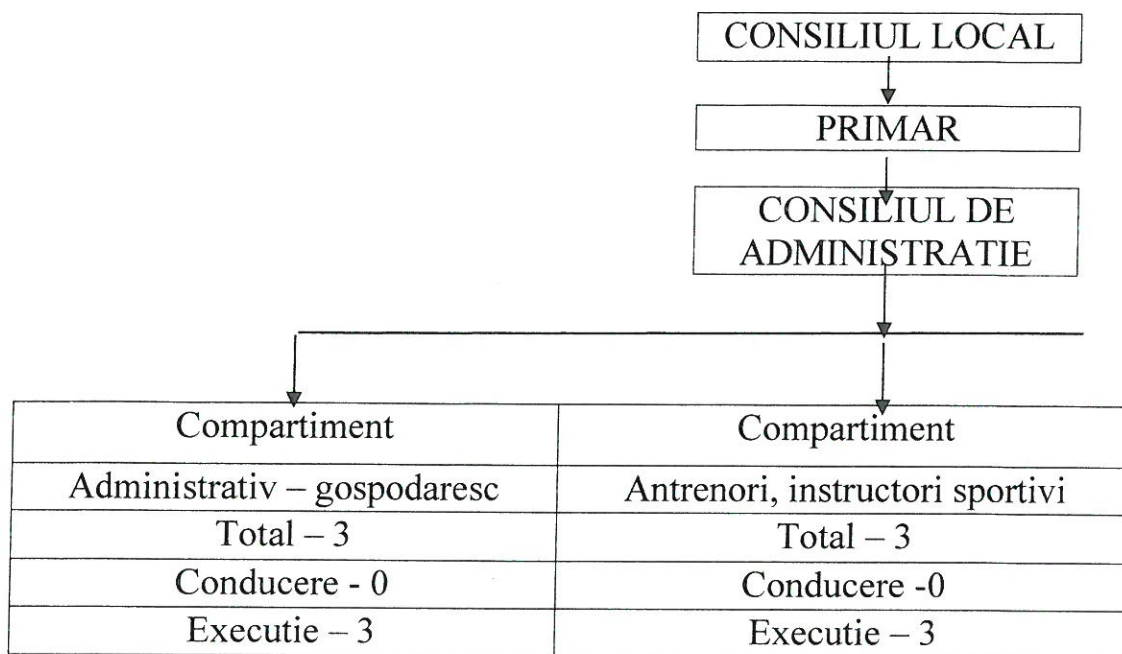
CONSILIUL LOCAL

PRIMAR

CONSILIUL DE ADMINISTRATIE

| Compartiment | Compartiment |
|---|---|
| Administrativ – gospodaresc | Antrenori, instructori sportivi |
| Total – 3 | Total – 3 |
| Conducere - 0 | Conducere -0 |
| Executie – 3 | Executie – 3 |